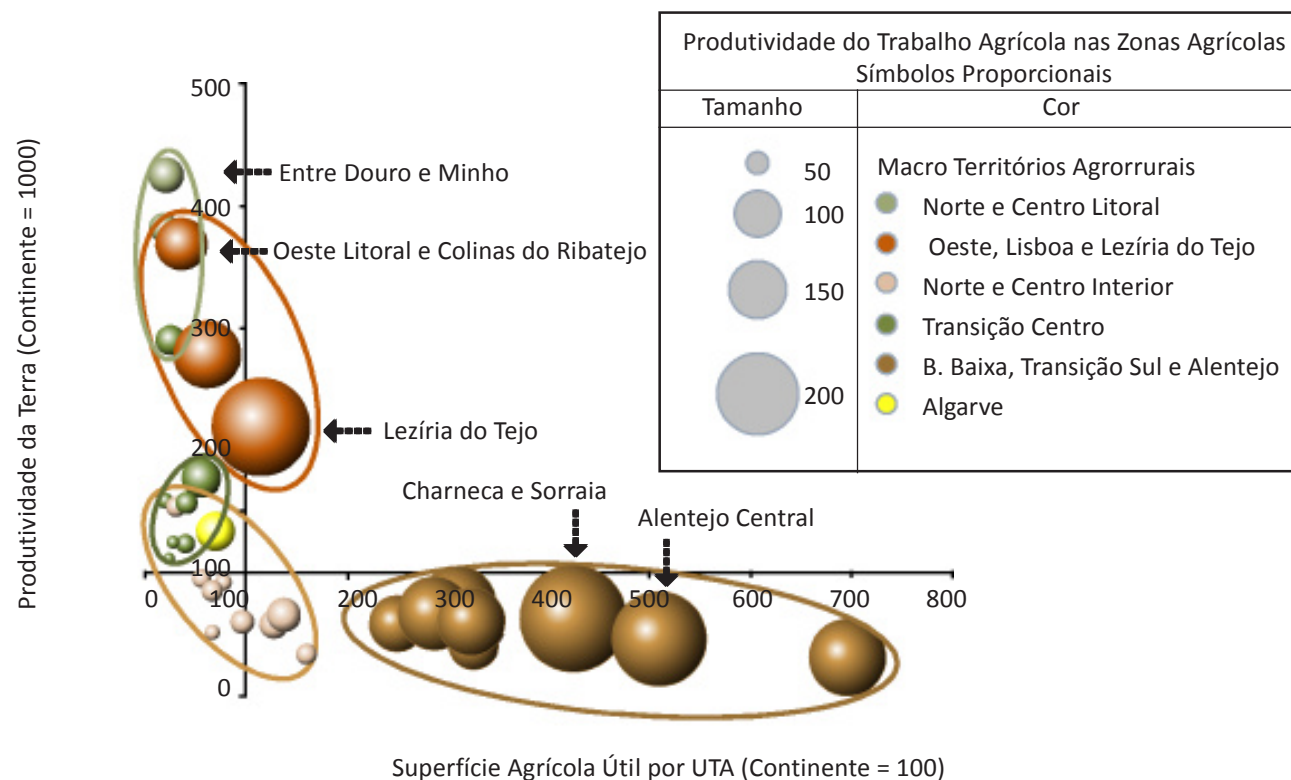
Produtividade do Trabalho Agrícola nas Zonas Agrícolas
Símbolos Proporcionais

| Tamanho | Cor |
|---|---|
| 50<br>100<br>150<br>200 | Macro Territórios Agrorrurais<br>Norte e Centro Litoral<br>Oeste, Lisboa e Lezíria do Tejo<br>Norte e Centro Interior<br>Transição Centro<br>B. Baixa, Transição Sul e Alentejo<br>Algarve |

Produtividade da Terra (Continente = 1000)

500
400
300
200
100
0

Entre Douro e Minho
Oeste Litoral e Colinas do Ribatejo
Lezíria do Tejo
Charneca e Sorraia
Alentejo Central

0 100 200 300 400 500 600 700 800

Superfície Agrícola Útil por UTA (Continente = 100)